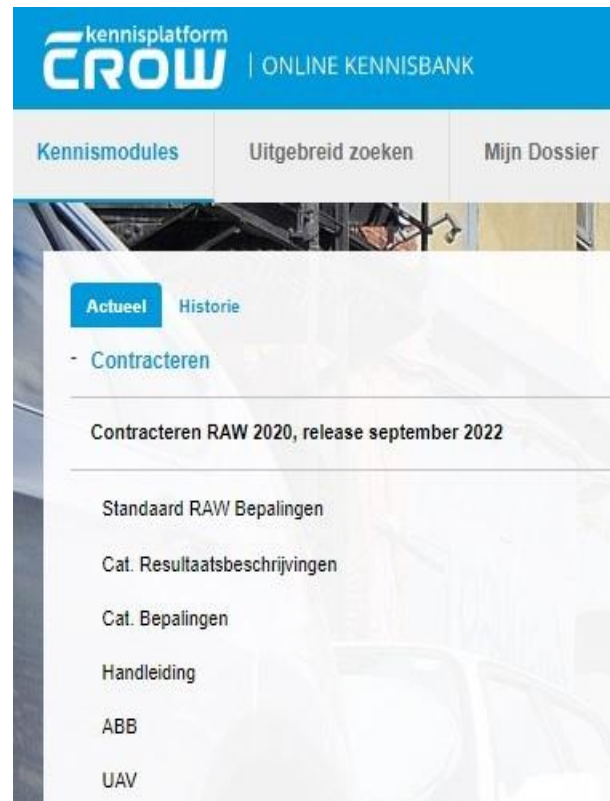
kennisplatform
CROW | ONLINE KENNISBANK

Kennismodules
Uitgebreid zoeken
Mijn Dossier

Actueel
Historie

- Contracteren

Contracteren RAW 2020, release september 2022

Standaard RAW Bepalingen

Cat. Resultaatsbeschrijvingen

Cat. Bepalingen

Handleiding

ABB

UAV